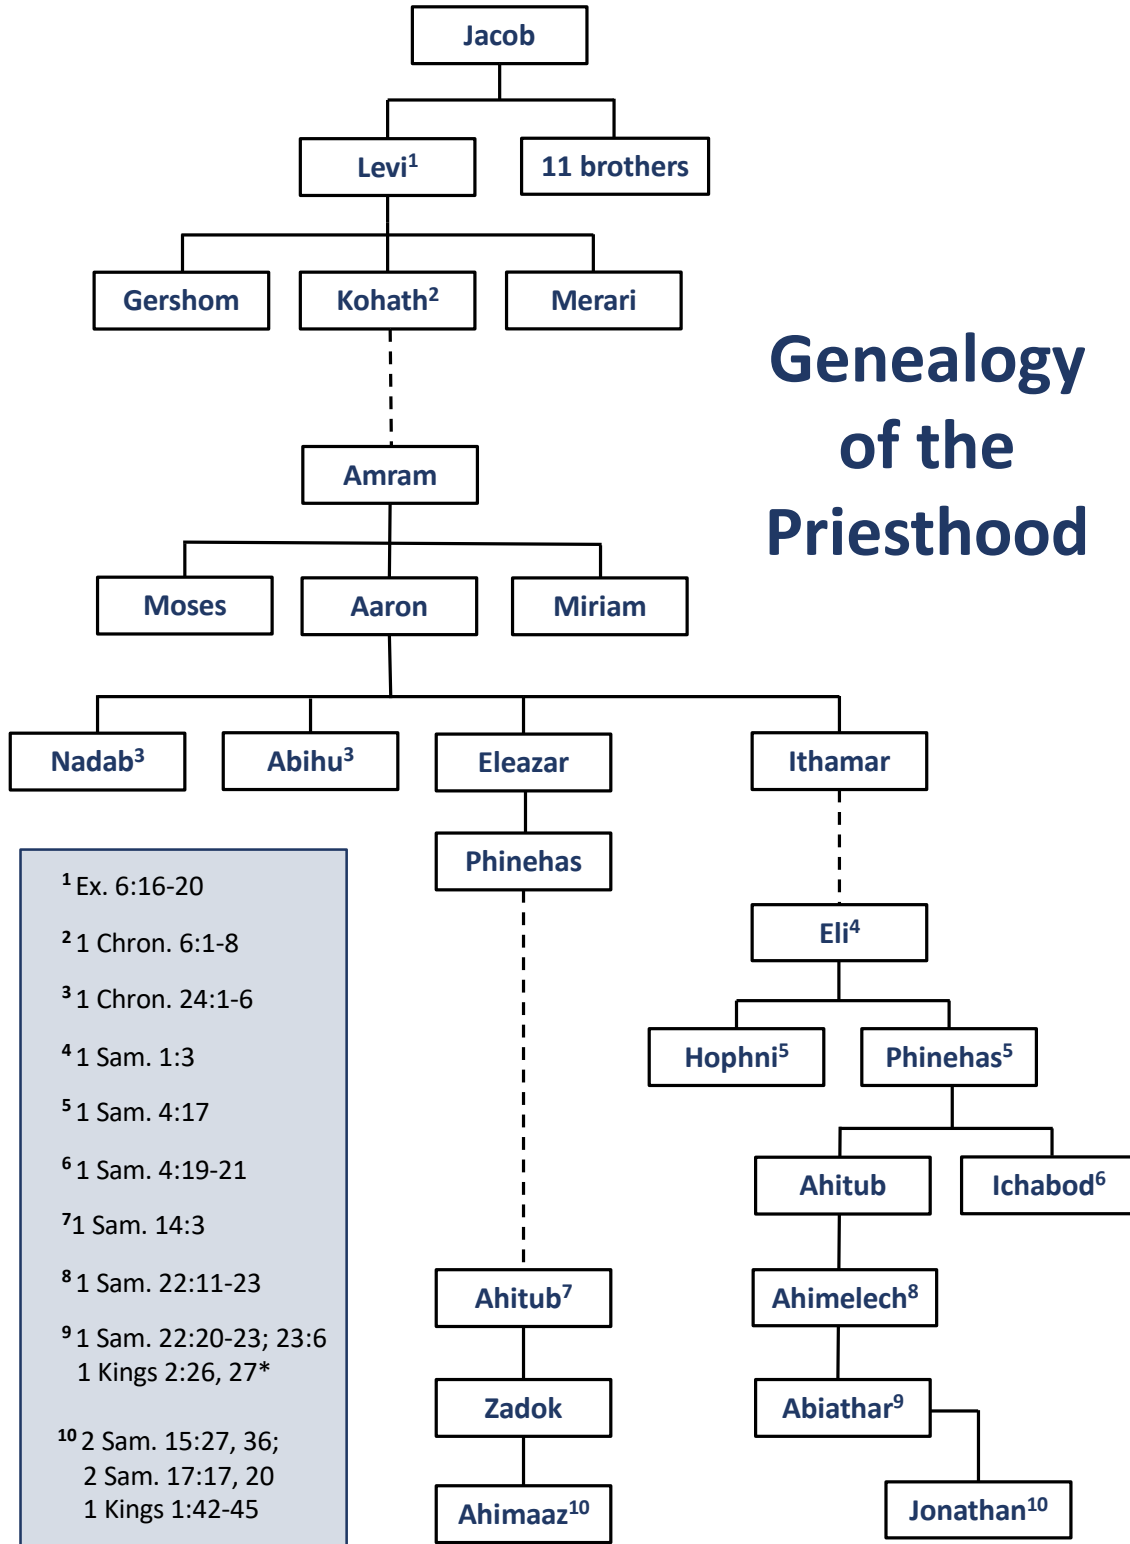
Jacob

Levi$^1$

11 brothers

Gershom

Kohath$^2$

Merari

Genealogy of the Priesthood

Amram

Moses

Aaron

Miriam

Nadab$^3$

Abihu$^3$

Eleazar

Ithamar

Phinehas

Eli$^4$

Hophni$^5$

Phinehas$^5$

Ahitub

Ichabod$^6$

Ahitub$^7$

Ahimelech$^8$

Zadok

Abiathar$^9$

Ahimaaz$^{10}$

Jonathan$^{10}$

$^1$ Ex. 6:16-20

$^2$ 1 Chron. 6:1-8

$^3$ 1 Chron. 24:1-6

$^4$ 1 Sam. 1:3

$^5$ 1 Sam. 4:17

$^6$ 1 Sam. 4:19-21

$^7$ 1 Sam. 14:3

$^8$ 1 Sam. 22:11-23

$^9$ 1 Sam. 22:20-23; 23:6
1 Kings 2:26, 27*

$^{10}$ 2 Sam. 15:27, 36;
2 Sam. 17:17, 20
1 Kings 1:42-45